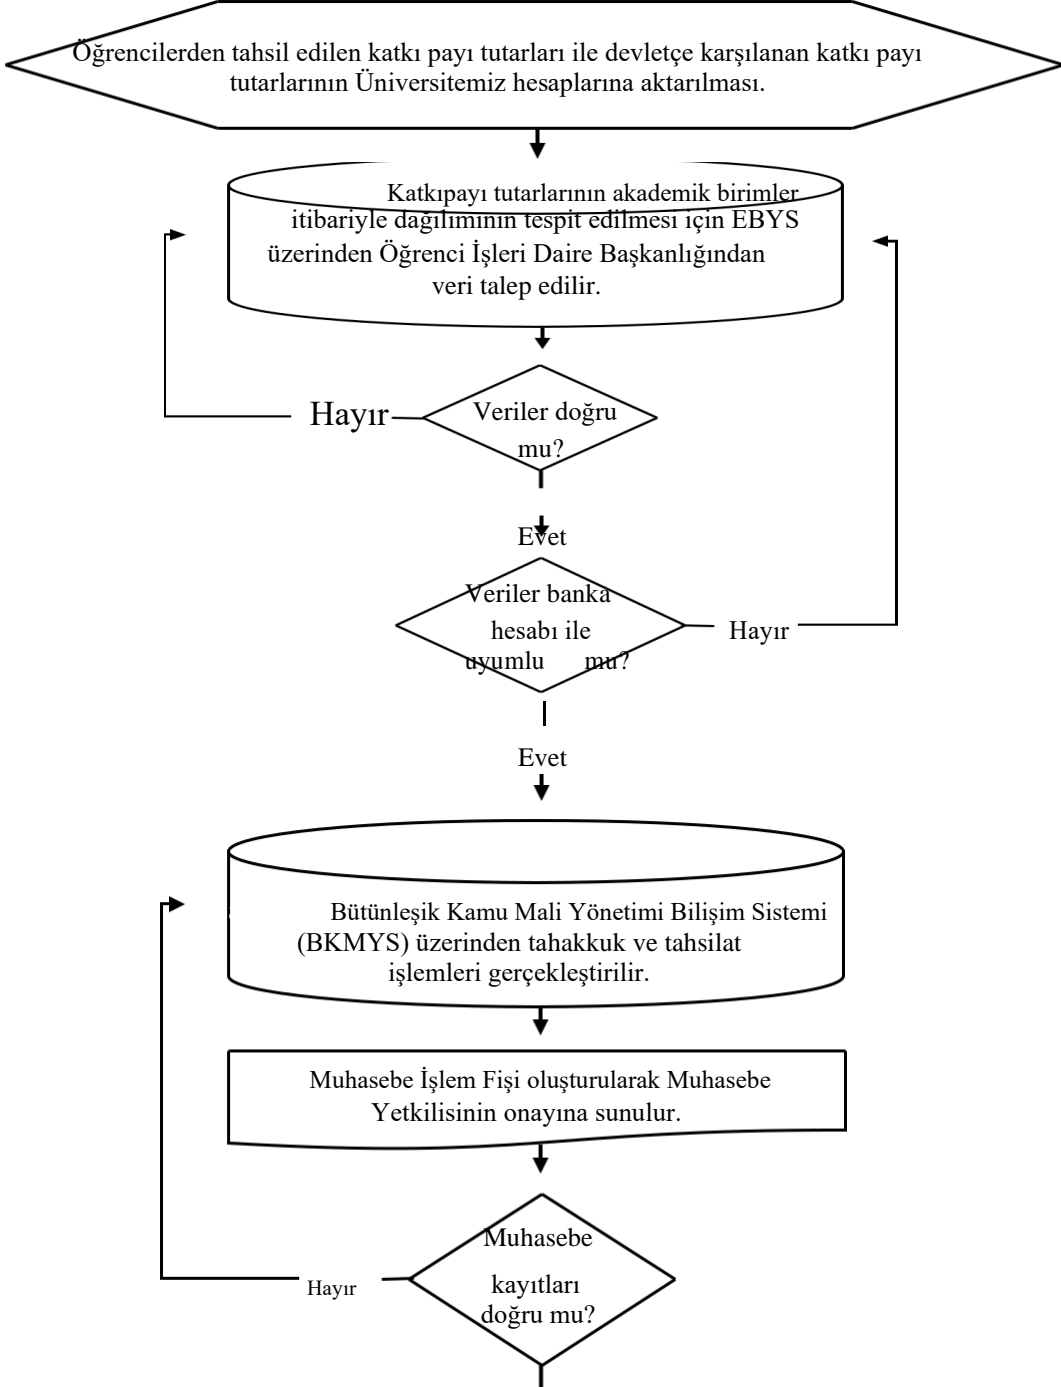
Öğrencilerden tahsil edilen katkı payı tutarları ile devletçe karşılanan katkı payı tutarlarının Üniversitemiz hesaplarına aktarılması.

Katkıpayı tutarlarının akademik birimler itibariyle dağılımının tespit edilmesi için EBYS üzerinden Öğrenci İşleri Daire Başkanlığından veri talep edilir.

Hayır

Veriler doğru mu?

Evet

Veriler banka hesabı ile uyumlu mu?

Hayır

Evet

Bütünleşik Kamu Mali Yönetimi Bilişim Sistemi (BKMYS) üzerinden tahakkuk ve tahsilat işlemleri gerçekleştirilir.

Muhasebe İşlem Fişi oluşturularak Muhasebe Yetkilisinin onayına sunulur.

Hayır

Muhasebe kayıtları doğru mu?